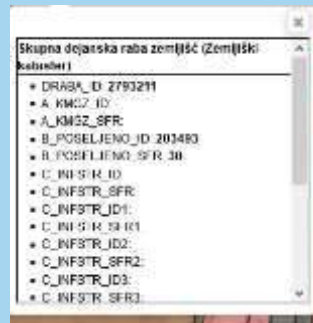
×

Skupna dejanska raba zemljišč (Zemljiški kataster)

• DRABA_ID: 2793211
• A_KMGZ_ID:
• A_KMGZ_SFR:
• B_POSELJENO_ID: 203493
• B_POSELJENO_SFR: 30
• C_INFSTR_ID:
• C_INFSTR_SFR:
• C_INFSTR_ID1:
• C_INFSTR_SFR1:
• C_INFSTR_ID2:
• C_INFSTR_SFR2:
• C_INFSTR_ID3:
• C_INFSTR_SFR3: